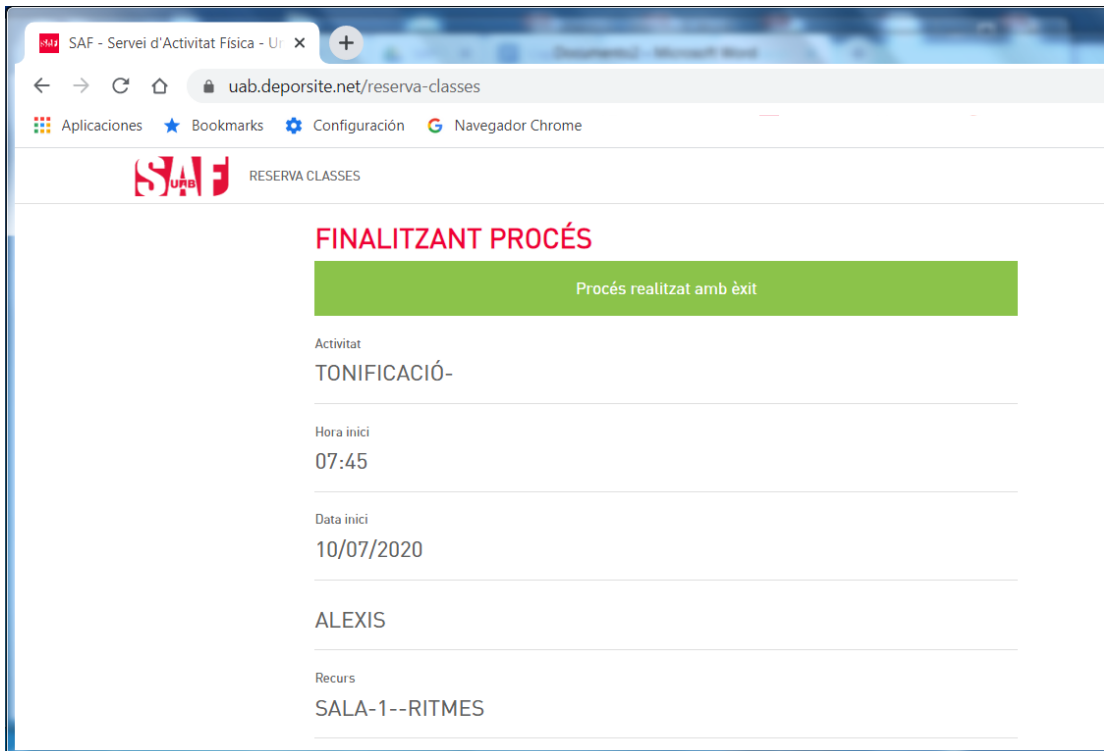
SAF - Servei d'Activitat Física - Ur ×
+
Document2 - Microsoft Word
uab.deporsite.net/reserva-classes
Aplicaciones  Bookmarks  Configuración  Navegador Chrome

SAF UAB  RESERVA CLASSES

FINALITZANT PROCÉS

Procés realitzat amb èxit

Activitat
TONIFICACIÓ-

Hora inici
07:45

Data inici
10/07/2020

ALEXIS

Recurs
SALA-1--RITMES